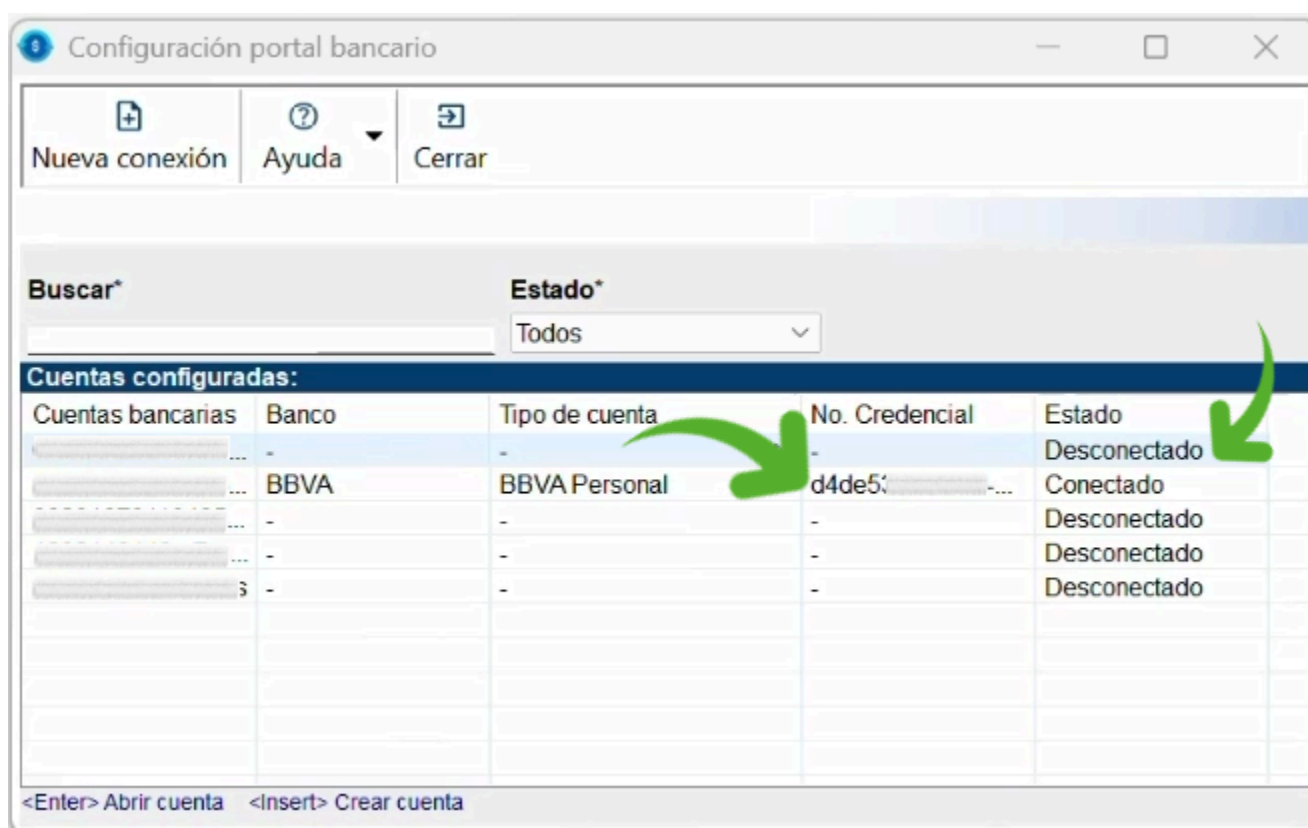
Configuración portal bancario

Nueva conexión Ayuda Cerrar

Buscar*

Estado*

Todos

Cuentas configuradas:

| Cuentas bancarias | Banco | Tipo de cuenta | No. Credencial | Estado |
|---|---|---|---|---|
| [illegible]... | - | - | - | Desconectado |
| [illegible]... | BBVA | BBVA Personal | d4de5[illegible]-... | Conectado |
| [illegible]... | - | - | - | Desconectado |
| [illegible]... | - | - | - | Desconectado |
| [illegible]s | - | - | - | Desconectado |

<Enter> Abrir cuenta <Insert> Crear cuenta